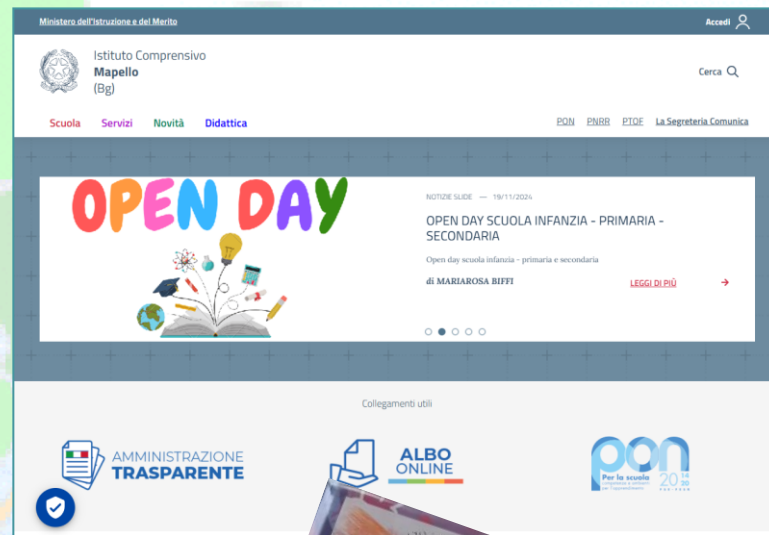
Ministero dell'Istruzione e del Merito

Accedi

Istituto Comprensivo
Mapello
(Bg)

Cerca

Scuola Servizi Novità Didattica

PON PNRR PTOF La Segreteria Comunica

OPEN DAY

NOTIZIE SLIDE — 19/11/2024

OPEN DAY SCUOLA INFANZIA - PRIMARIA - SECONDARIA

Open day scuola infanzia - primaria e secondaria

di MARIAROSA BIFFI

LEGGI DI PIÙ

Collegamenti utili

AMMINISTRAZIONE TRASPARENTE

ALBO ONLINE

PON Per la scuola 2014-2020